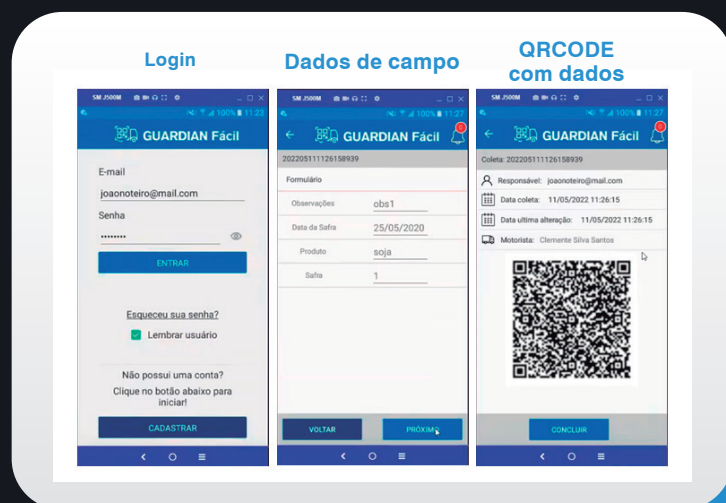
Login

Dados de campo

QRCODE com dados

SM-J500M

100% 11:23

GUARDIAN Fácil

E-mail

joaonoteiro@mail.com

Senha

••••••••

ENTRAR

Esqueceu sua senha?

Lembrar usuário

Não possui uma conta?

Clique no botão abaixo para iniciar!

CADASTRAR

SM-J500M

100% 11:27

GUARDIAN Fácil

202205111126158939

Formulário

Observações obs1

Data da Safra 25/05/2020

Produto soja

Safra 1

VOLTAR

PRÓXIMO

SM-J500M

100% 11:27

GUARDIAN Fácil

Coleta: 202205111126158939

Responsável: joaonoteiro@mail.com

Data coleta: 11/05/2022 11:26:15

Data ultima alteração: 11/05/2022 11:26:15

Motorista: Clemente Silva Santos

CONCLUIR